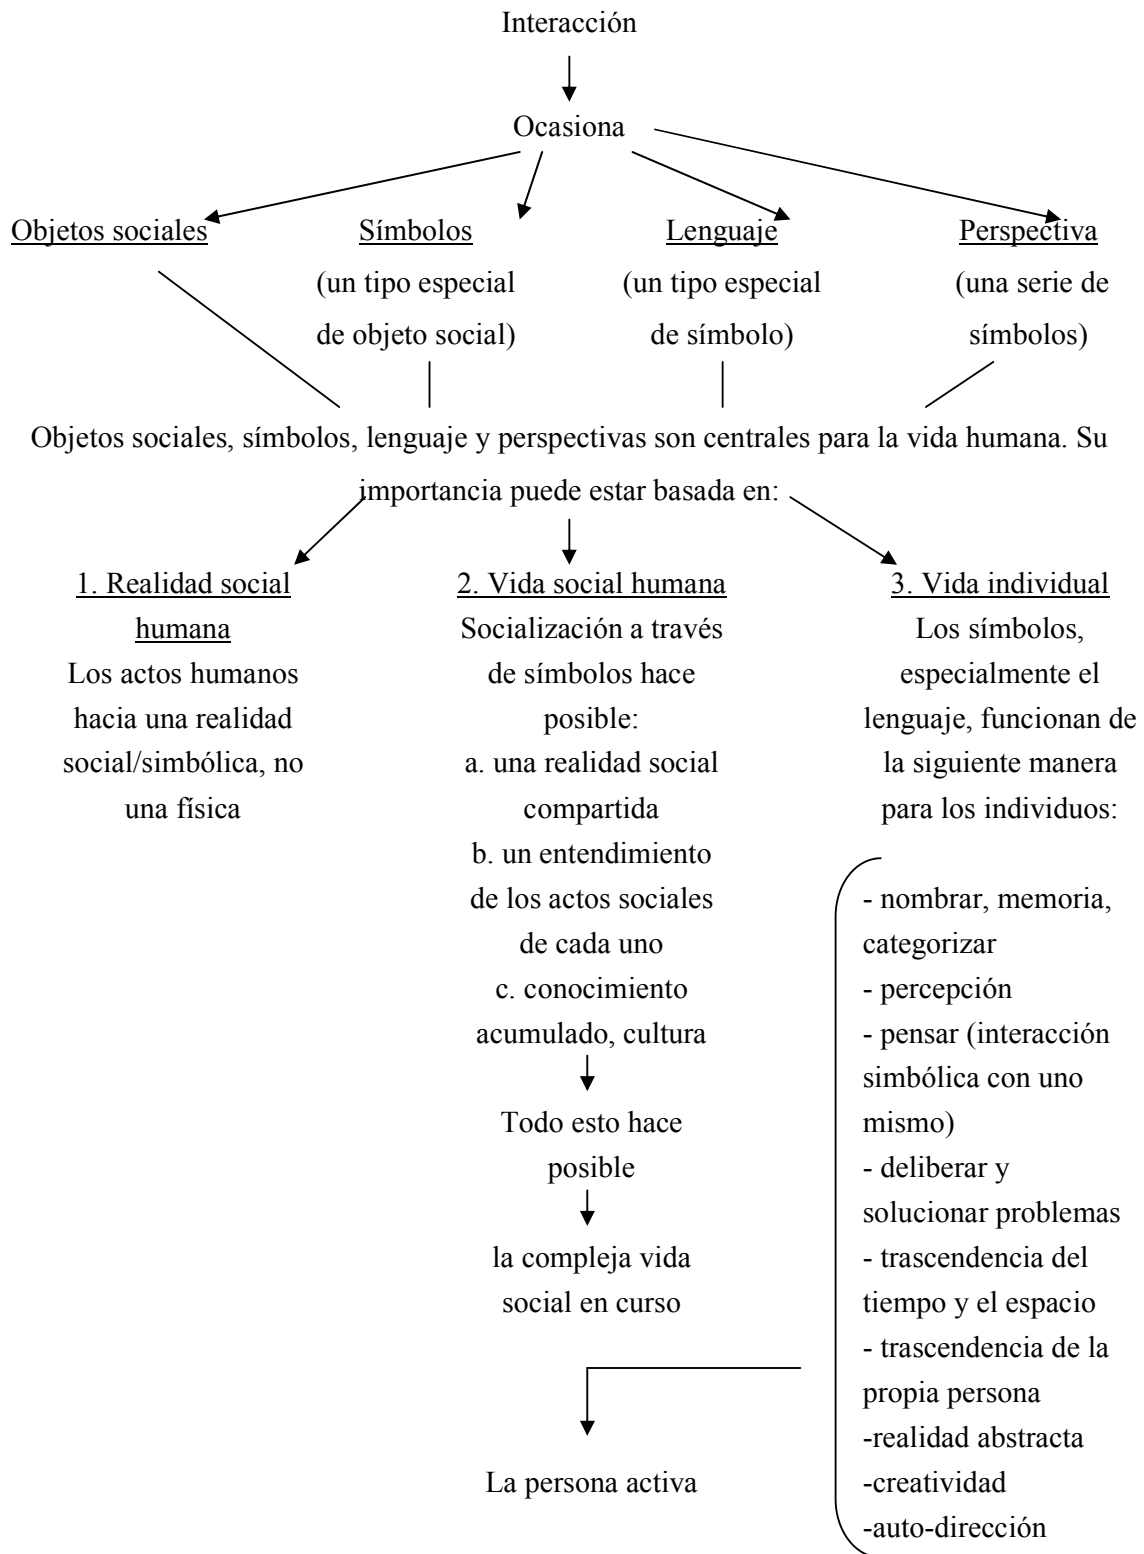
Interacción

Ocasiona

Objetos sociales

Símbolos
(un tipo especial de objeto social)

Lenguaje
(un tipo especial de símbolo)

Perspectiva
(una serie de símbolos)

Objetos sociales, símbolos, lenguaje y perspectivas son centrales para la vida humana. Su importancia puede estar basada en:

1. Realidad social humana
Los actos humanos hacia una realidad social/simbólica, no una física

2. Vida social humana
Socialización a través de símbolos hace posible:
a. una realidad social compartida
b. un entendimiento de los actos sociales de cada uno
c. conocimiento acumulado, cultura

Todo esto hace posible

la compleja vida social en curso

La persona activa

3. Vida individual
Los símbolos, especialmente el lenguaje, funcionan de la siguiente manera para los individuos:

- nombrar, memoria, categorizar
- percepción
- pensar (interacción simbólica con uno mismo)
- deliberar y solucionar problemas
- trascendencia del tiempo y el espacio
- trascendencia de la propia persona
-realidad abstracta
-creatividad
-auto-dirección